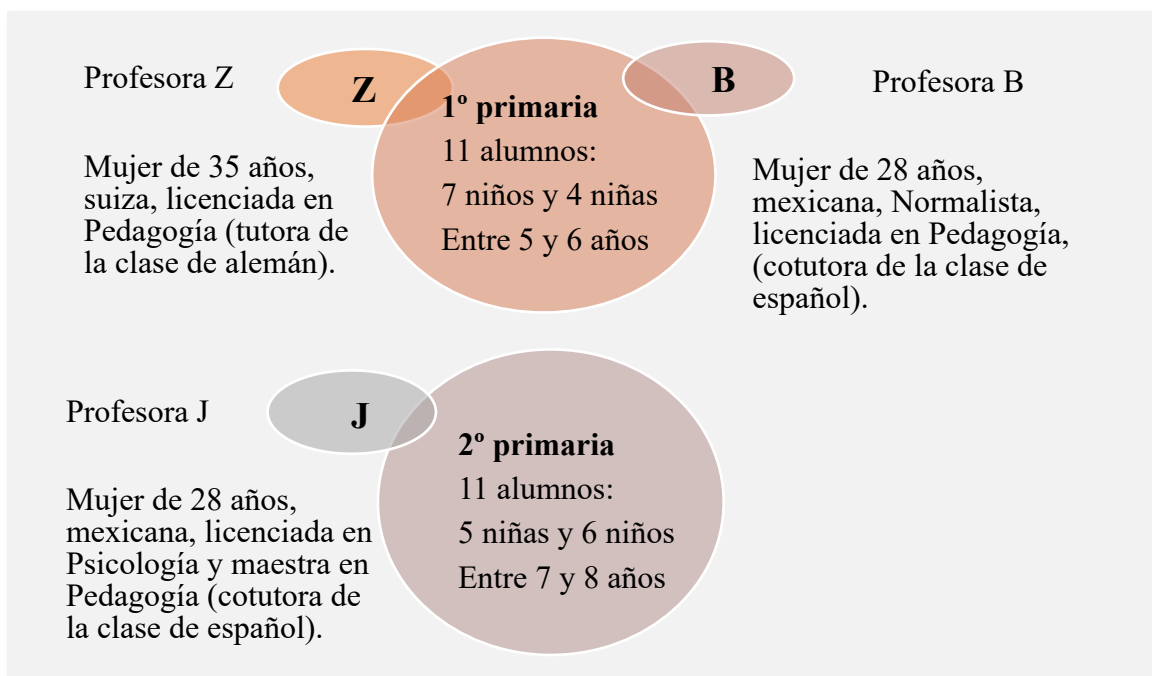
Profesora Z

Z

1º primaria
11 alumnos:
7 niños y 4 niñas
Entre 5 y 6 años

B

Profesora B

Mujer de 35 años, suiza, licenciada en Pedagogía (tutora de la clase de alemán).

Mujer de 28 años, mexicana, Normalista, licenciada en Pedagogía, (cotutora de la clase de español).

Profesora J

J

2º primaria
11 alumnos:
5 niñas y 6 niños
Entre 7 y 8 años

Mujer de 28 años, mexicana, licenciada en Psicología y maestra en Pedagogía (cotutora de la clase de español).